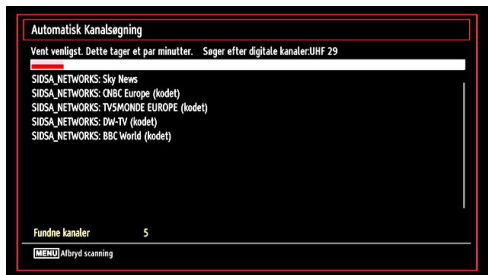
Automatisk Kanalsøgning

Vent venligst. Dette tager et par minutter. Søger efter digitale kanaler:UHF 29

SIDSA_NETWORKS: Sky News
SIDSA_NETWORKS: CNBC Europe (kodet)
SIDSA_NETWORKS: TV5MONDE EUROPE (kodet)
SIDSA_NETWORKS: DW-TV (kodet)
SIDSA_NETWORKS: BBC World (kodet)

Fundne kanaler 5

MENU Afbryd scanning